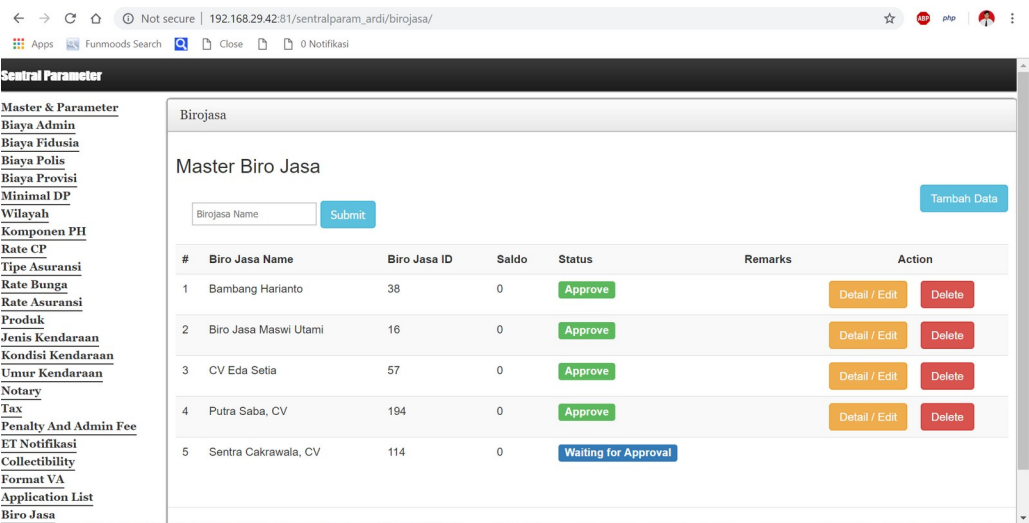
Not secure | 192.168.29.42:81/sentralparam_ardi/birojasa/

ABP php

Apps Funmoods Search Close 0 Notifikasi

Sentral Parameter

Master & Parameter
Biaya Admin
Biaya Fidusia
Biaya Polis
Biaya Provisi
Minimal DP
Wilayah
Komponen PH
Rate CP
Tipe Asuransi
Rate Bunga
Rate Asuransi
Produk
Jenis Kendaraan
Kondisi Kendaraan
Umur Kendaraan
Notary
Tax
Penalty And Admin Fee
ET Notifikasi
Collectibility
Format VA
Application List
Biro Jasa

Birojasa

Master Biro Jasa

Tambah Data

Birojasa Name Submit

| # | Biro Jasa Name | Biro Jasa ID | Saldo | Status | Remarks | Action |
|---|---|---|---|---|---|---|
| 1 | Bambang Harianto | 38 | 0 | Approve | | Detail / Edit Delete |
| 2 | Biro Jasa Maswi Utami | 16 | 0 | Approve | | Detail / Edit Delete |
| 3 | CV Eda Setia | 57 | 0 | Approve | | Detail / Edit Delete |
| 4 | Putra Saba, CV | 194 | 0 | Approve | | Detail / Edit Delete |
| 5 | Sentra Cakrawala, CV | 114 | 0 | Waiting for Approval | | |